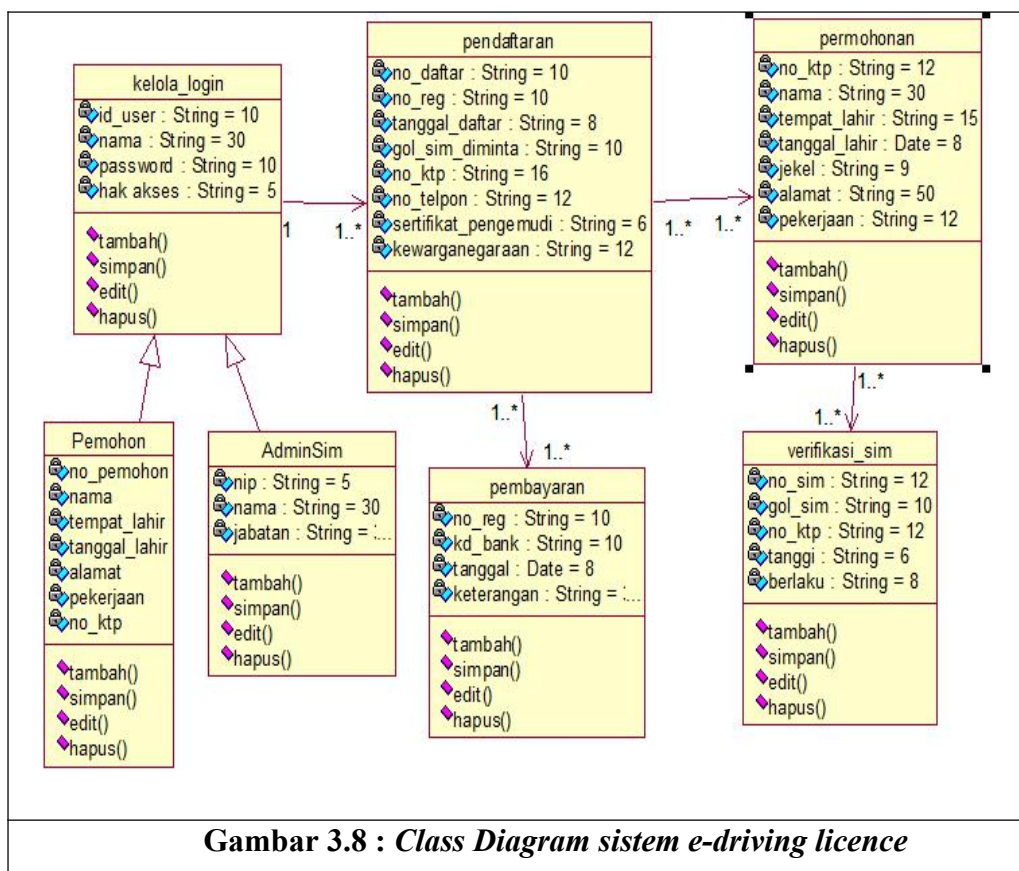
kelola_login
id_user : String = 10
nama : String = 30
password : String = 10
hak akses : String = 5
tambah()
simpan()
edit()
hapus()

1

1..*

pendaftaran
no_daftar : String = 10
no_reg : String = 10
tanggal_daftar : String = 8
gol_sim_diminta : String = 10
no_ktp : String = 16
no_telpon : String = 12
sertifikat_pengemudi : String = 6
kewarganegaraan : String = 12
tambah()
simpan()
edit()
hapus()

1..*

1..*

permohonan
no_ktp : String = 12
nama : String = 30
tempat_lahir : String = 15
tanggal_lahir : Date = 8
jekel : String = 9
alamat : String = 50
pekerjaan : String = 12
tambah()
simpan()
edit()
hapus()

Pemohon
no_pemohon
nama
tempat_lahir
tanggal_lahir
alamat
pekerjaan
no_ktp
tambah()
simpan()
edit()
hapus()

AdminSim
nip : String = 5
nama : String = 30
jabatan : String = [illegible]
tambah()
simpan()
edit()
hapus()

1..*

1..*

pembayaran
no_reg : String = 10
kd_bank : String = 10
tanggal : Date = 8
keterangan : String = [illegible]
tambah()
simpan()
edit()
hapus()

1..*

1..*

verifikasi_sim
no_sim : String = 12
gol_sim : String = 10
no_ktp : String = 12
tanggi : String = 6
berlaku : String = 8
tambah()
simpan()
edit()
hapus()

**Gambar 3.8 :** *Class Diagram sistem e-driving licence*